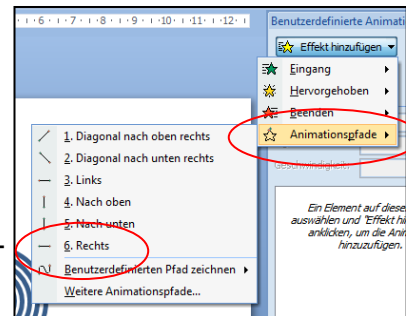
· 6 · · · 7 · · · 8 · · · 9 · · · 10 · · · 11 · · · 12 · · ·

Benutzerdefinierte Animati

Effekt hinzufügen

Eingang

Hervorgehoben

Beenden

Animationspfade

Geschwindigkeit

1. Diagonal nach oben rechts

2. Diagonal nach unten rechts

3. Links

4. Nach oben

5. Nach unten

6. Rechts

Benutzerdefinierten Pfad zeichnen

Weitere Animationspfade...

Ein Element auf diese auswählen und "Effekt hi anklicken, um die Anim hinzuzufügen.